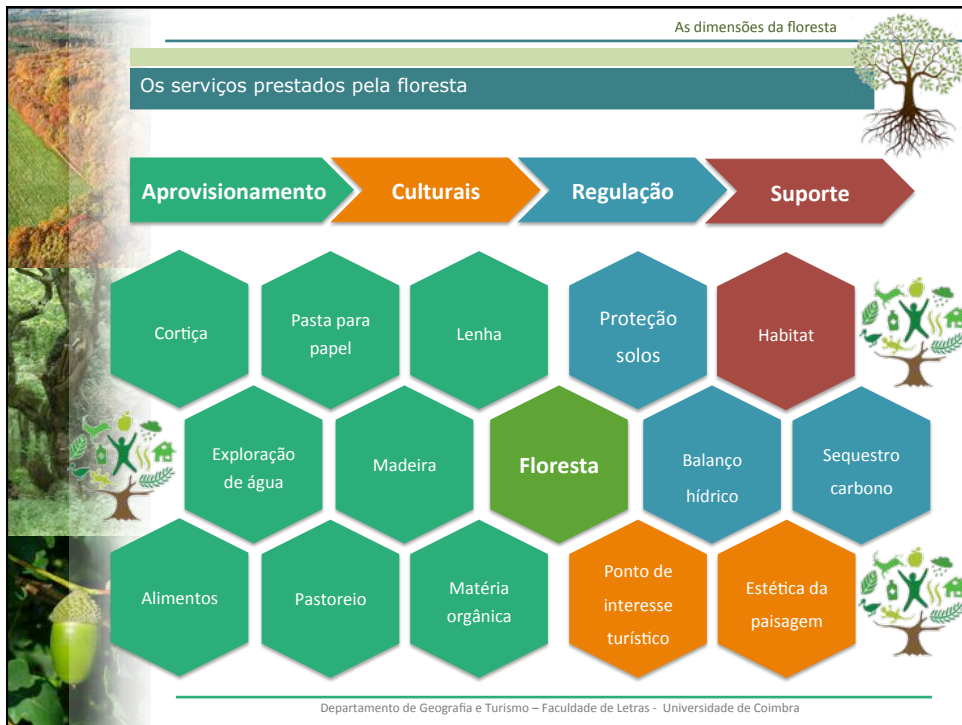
As dimensões da floresta

Os serviços prestados pela floresta

Aprovisionamento

Culturais

Regulação

Suporte

Cortiça

Pasta para papel

Lenha

Proteção solos

Habitat

Exploração de água

Madeira

Floresta

Balanço hídrico

Sequestro carbono

Alimentos

Pastoreio

Matéria orgânica

Ponto de interesse turístico

Estética da paisagem

Departamento de Geografia e Turismo – Faculdade de Letras - Universidade de Coimbra